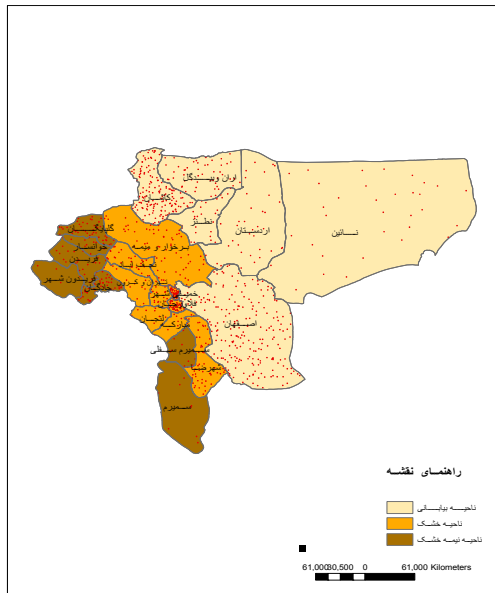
اران وبیدگل
نطنز
اردستان
نائین
برخوار و میمه
گلپایگان
خوانسار
فریدن
فریدون شهر
چادگان
اصفهان
نجف آباد
مبارکه
شهرضا
سمیرم سفلی
سمیرم
لنجان
خمینی شهر
فلاورجان

راهنمای نقشه

ناحیه بیابانی
ناحیه خشک
ناحیه نیمه خشک

61,000 30,500 0 61,000 Kilometers